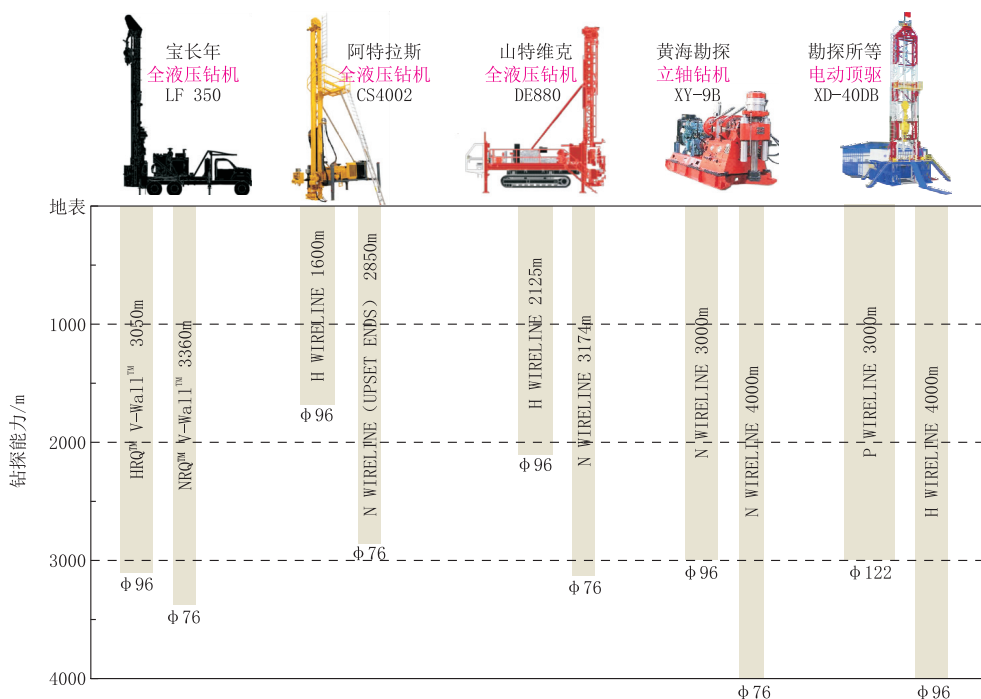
宝长年
全液压钻机
LF 350

阿特拉斯
全液压钻机
CS4002

山特维克
全液压钻机
DE880

黄海勘探
立轴钻机
XY-9B

勘探所等
电动顶驱
XD-40DB

地表

1000

2000

3000

4000

钻探能力/m

HRQ™ V-Wall™ 3050m
φ96

NRQ™ V-Wall™ 3360m
φ76

H WIRELINE 1600m
φ96

N WIRELINE (UPSET ENDS) 2850m
φ76

H WIRELINE 2125m
φ96

N WIRELINE 3174m
φ76

N WIRELINE 3000m
φ96

N WIRELINE 4000m
φ76

P WIRELINE 3000m
φ122

H WIRELINE 4000m
φ96